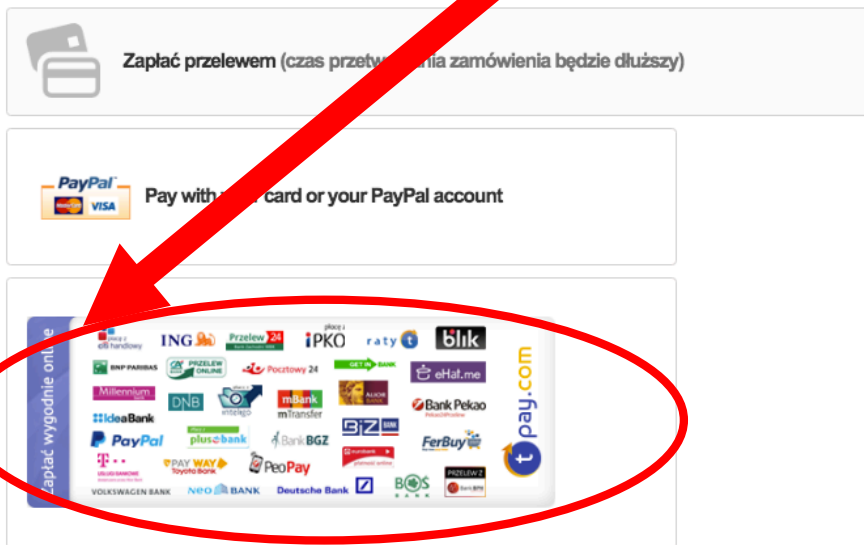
Zapłać przelewem (czas przetw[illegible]nia zamówienia będzie dłuższy)

PayPal VISA

Pay with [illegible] card or your PayPal account

Zapłać wygodnie online

płacę z eBank handlowy ING Przelew 24 płacę z iPKO raty blik
BNP PARIBAS PRZELEW ONLINE Pocztowy 24 GET IN BANK eHat.me
Millennium DNB płacę z inteligo mBank mTransfer ALIOR BANK Bank Pekao
IdeaBank PayPal plusbank BankBGZ BZ WBK FerBuy
T.. PAY WAY Toyota Bank PeoPay
VOLKSWAGEN BANK neo BANK Deutsche Bank BOŚ BANK PRZELEW Z
t pay.com